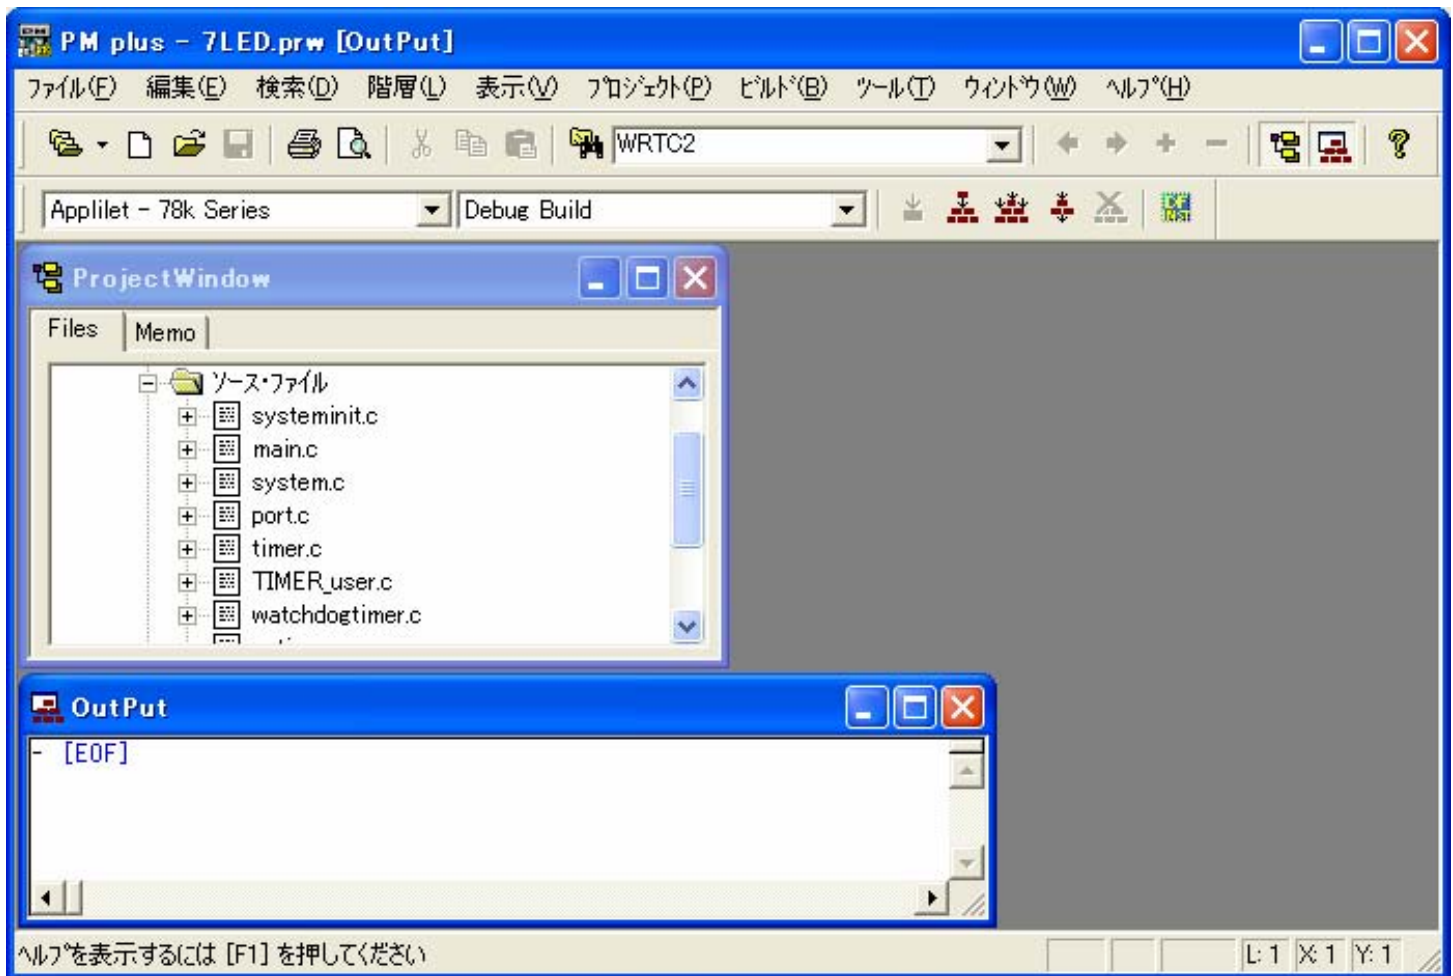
PM plus - 7LED.prw [OutPut]

ﾌｧｲﾙ(F) 編集(E) 検索(D) 階層(L) 表示(V) ﾌﾟﾛｼﾞｪｸﾄ(P) ﾋﾞﾙﾄﾞ(B) ﾂｰﾙ(T) ｳｨﾝﾄﾞｳ(W) ﾍﾙﾌﾟ(H)

WRTC2

Applilet - 78k Series
Debug Build

ProjectWindow

Files
Memo

ｿｰｽ･ﾌｧｲﾙ
systeminit.c
main.c
system.c
port.c
timer.c
TIMER_user.c
watchdogtimer.c

OutPut

- [EOF]

ﾍﾙﾌﾟを表示するには [F1] を押してください
L: 1 X: 1 Y: 1